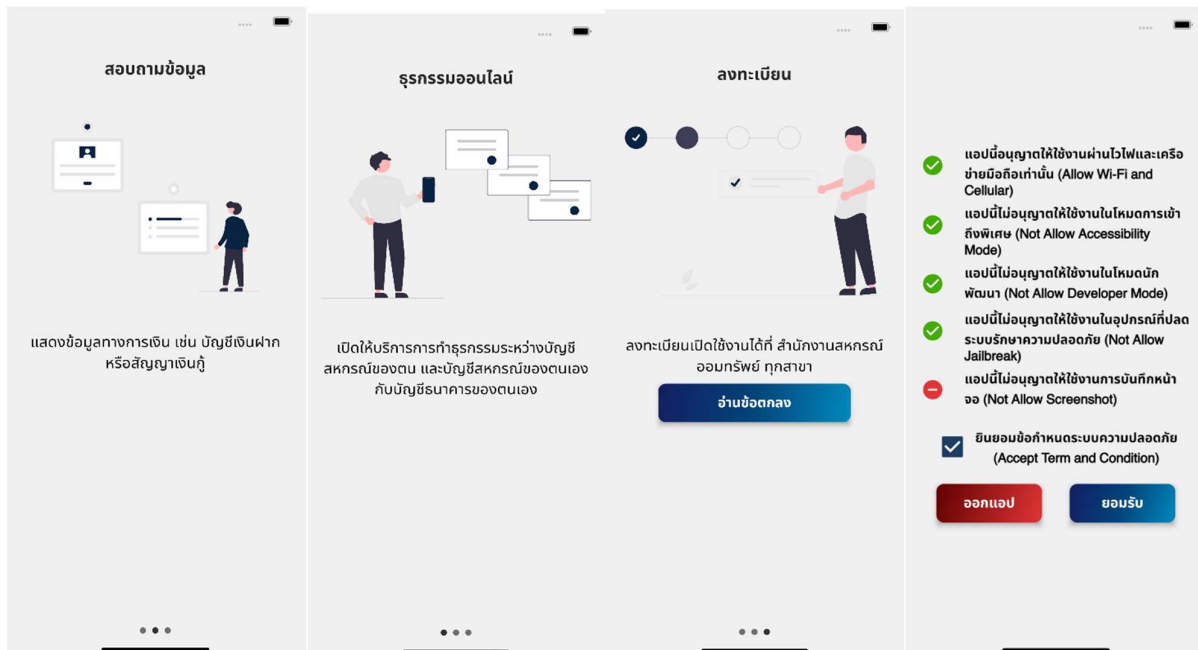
สอบถามข้อมูล

แสดงข้อมูลทางการเงิน เช่น บัญชีเงินฝาก หรือสัญญาเงินกู้

ธุรกรรมออนไลน์

เปิดให้บริการการทำธุรกรรมระหว่างบัญชีสหกรณ์ของตน และบัญชีสหกรณ์ของตนเองกับบัญชีธนาคารของตนเอง

ลงทะเบียน

ลงทะเบียนเปิดใช้งานได้ที่ สำนักงานสหกรณ์ออมทรัพย์ ทุกสาขา

อ่านข้อตกลง

แอปนี้อนุญาตให้ใช้งานผ่านไวไฟและเครือข่ายมือถือเท่านั้น (Allow Wi-Fi and Cellular)

แอปนี้ไม่อนุญาตให้ใช้งานในโหมดการเข้าถึงพิเศษ (Not Allow Accessibility Mode)

แอปนี้ไม่อนุญาตให้ใช้งานในโหมดนักพัฒนา (Not Allow Developer Mode)

แอปนี้ไม่อนุญาตให้ใช้งานในอุปกรณ์ที่ปลดระบบรักษาความปลอดภัย (Not Allow Jailbreak)

แอปนี้ไม่อนุญาตให้ใช้งานการบันทึกหน้าจอ (Not Allow Screenshot)

ยินยอมข้อกำหนดระบบความปลอดภัย (Accept Term and Condition)

ออกแอป

ยอมรับ